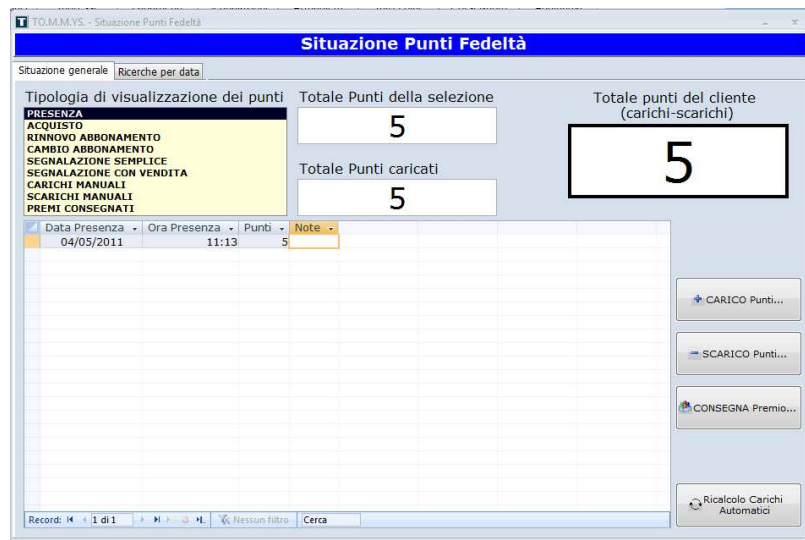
TO.M.M.YS. - Situazione Punti Fedeltà

Situazione Punti Fedeltà

Situazione generale | Ricerche per data

Tipologia di visualizzazione dei punti

PRESENZA
ACQUISTO
RINNOVO ABBONAMENTO
CAMBIO ABBONAMENTO
SEGNALAZIONE SEMPLICE
SEGNALAZIONE CON VENDITA
CARICHI MANUALI
SCARICHI MANUALI
PREMI CONSEGNATI

Totale Punti della selezione

5

Totale Punti caricati

5

Totale punti del cliente (carichi-scarichi)

5

| Data Presenza | Ora Presenza | Punti | Note |
|---|---|---|---|
| 04/05/2011 | 11:13 | 5 | |

CARICO Punti...

SCARICO Punti...

CONSEGNA Premio...

Ricalcolo Carichi Automatici

Record: 1 di 1 | Nessun filtro | Cerca